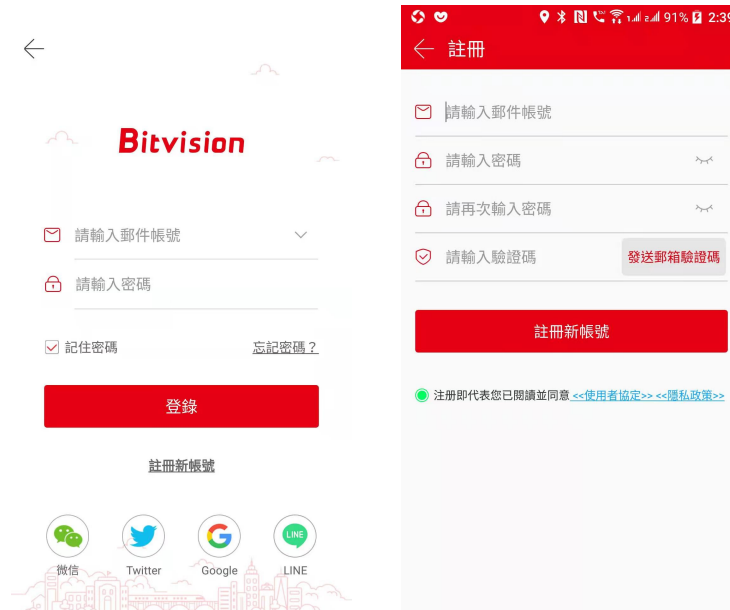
Bitvision

請輸入郵件帳號

請輸入密碼

記住密碼

忘記密碼？

登錄

註冊新帳號

微信

Twitter

Google

LINE

LINE

91% 2:39

註冊

請輸入郵件帳號

請輸入密碼

請再次輸入密碼

請輸入驗證碼

發送郵箱驗證碼

註冊新帳號

注册即代表您已閱讀並同意 <<使用者協定>> <<隱私政策>>